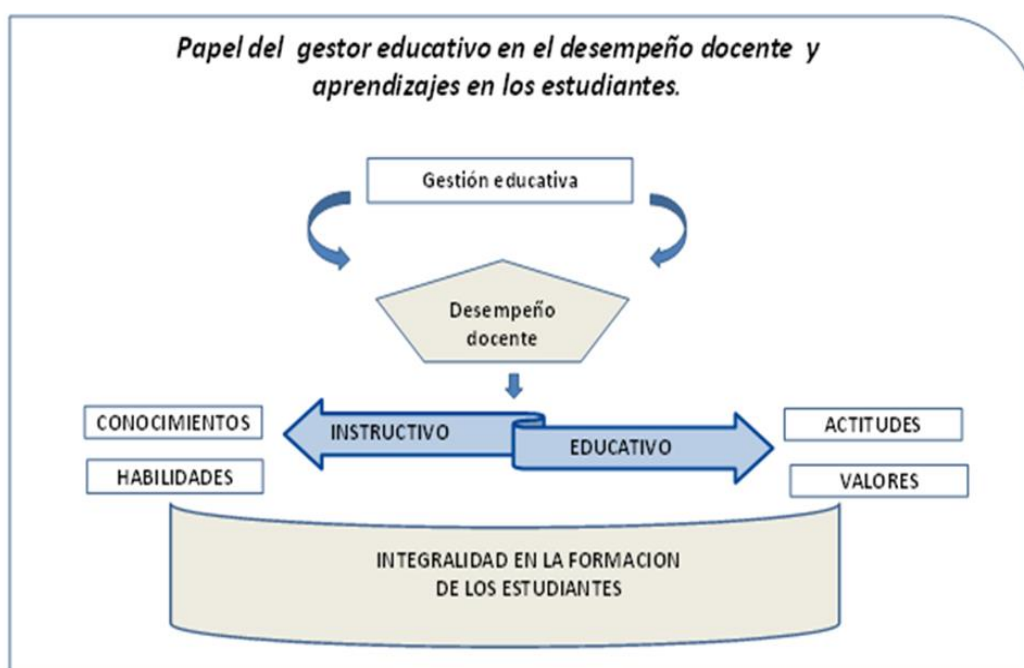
Papel del gestor educativo en el desempeño docente y aprendizajes en los estudiantes.

Gestión educativa

Desempeño docente

CONOCIMIENTOS

HABILIDADES

INSTRUCTIVO

EDUCATIVO

ACTITUDES

VALORES

INTEGRALIDAD EN LA FORMACION DE LOS ESTUDIANTES